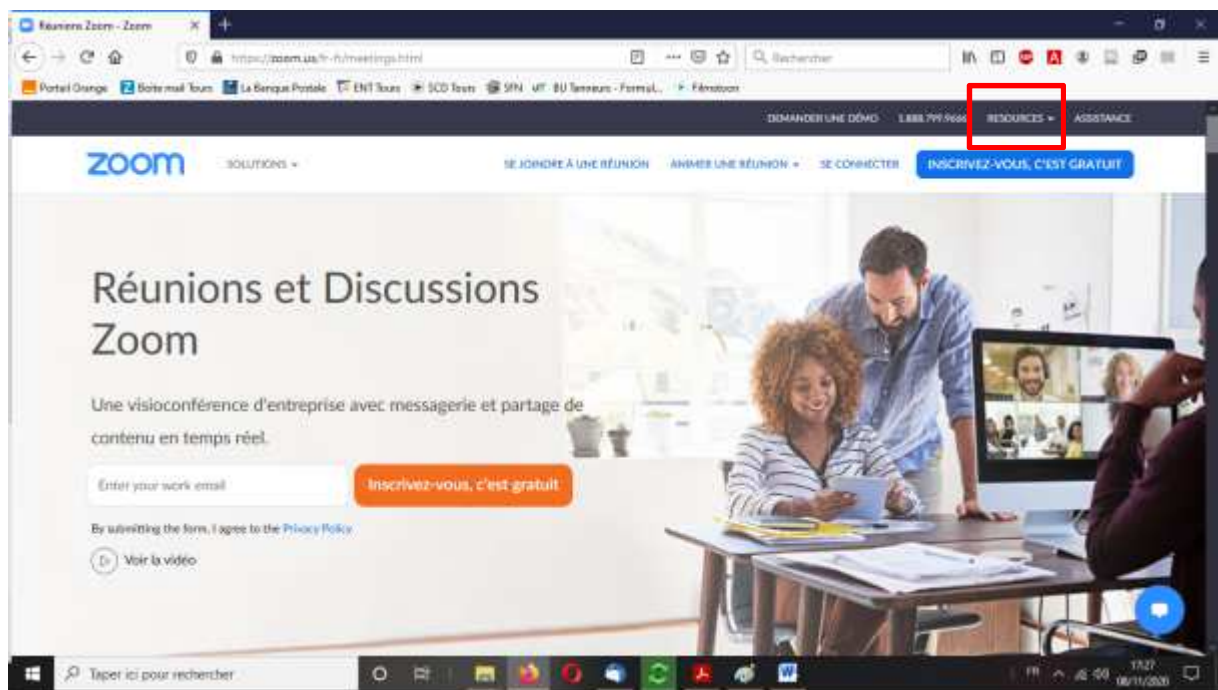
Réunions Zoom - Zoom

https://zoom.us/fr-fr/meetings.html

Rechercher

Portail Orange Boite mail Tours La Banque Postale ENT Tours SCD Tours SFN BU Tanneurs - Formul... Filmotoon

DEMANDER UNE DÉMO 1.888.799.9666 RESOURCES ASSISTANCE

zoom SOLUTIONS SE JOINDRE À UNE RÉUNION ANIMER UNE RÉUNION SE CONNECTER INSCRIVEZ-VOUS, C'EST GRATUIT

Réunions et Discussions Zoom

Une visioconférence d'entreprise avec messagerie et partage de contenu en temps réel.

Enter your work email

Inscrivez-vous, c'est gratuit

By submitting the form, I agree to the Privacy Policy

Voir la vidéo

Taper ici pour rechercher

17:27 08/11/2020